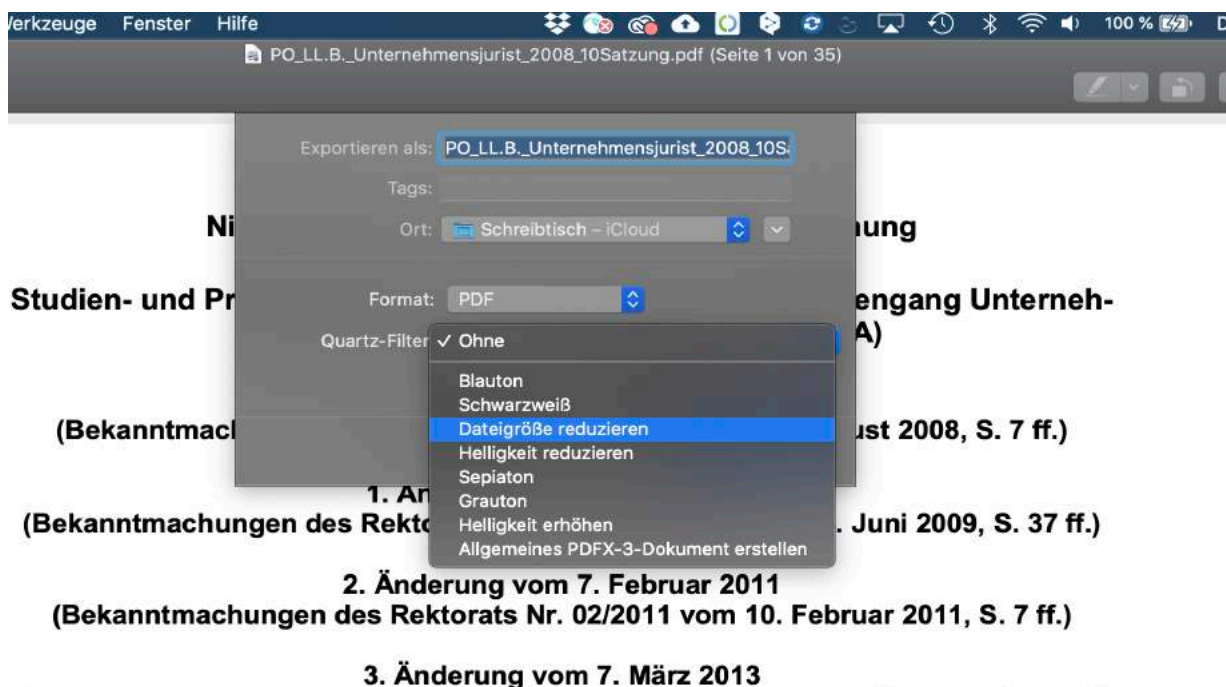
Werkzeuge Fenster Hilfe 100 %

PO_LL.B._Unternehmensjurist_2008_10Satzung.pdf (Seite 1 von 35)

Exportieren als: PO_LL.B._Unternehmensjurist_2008_10S

Tags:

Ort: Schreibtisch – iCloud

Format: PDF

Quartz-Filter ✓ Ohne

Blauton
Schwarzweiß
Dateigröße reduzieren
Helligkeit reduzieren
Sepiaton
Grauton
Helligkeit erhöhen
Allgemeines PDFX-3-Dokument erstellen

Ni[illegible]ung

Studien- und Pr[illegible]engang Unterneh-
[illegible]A)

(Bekanntmac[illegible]ust 2008, S. 7 ff.)

1. Ä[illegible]
(Bekanntmachungen des Rekt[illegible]. Juni 2009, S. 37 ff.)

2. Änderung vom 7. Februar 2011
(Bekanntmachungen des Rektorats Nr. 02/2011 vom 10. Februar 2011, S. 7 ff.)

3. Änderung vom 7. März 2013